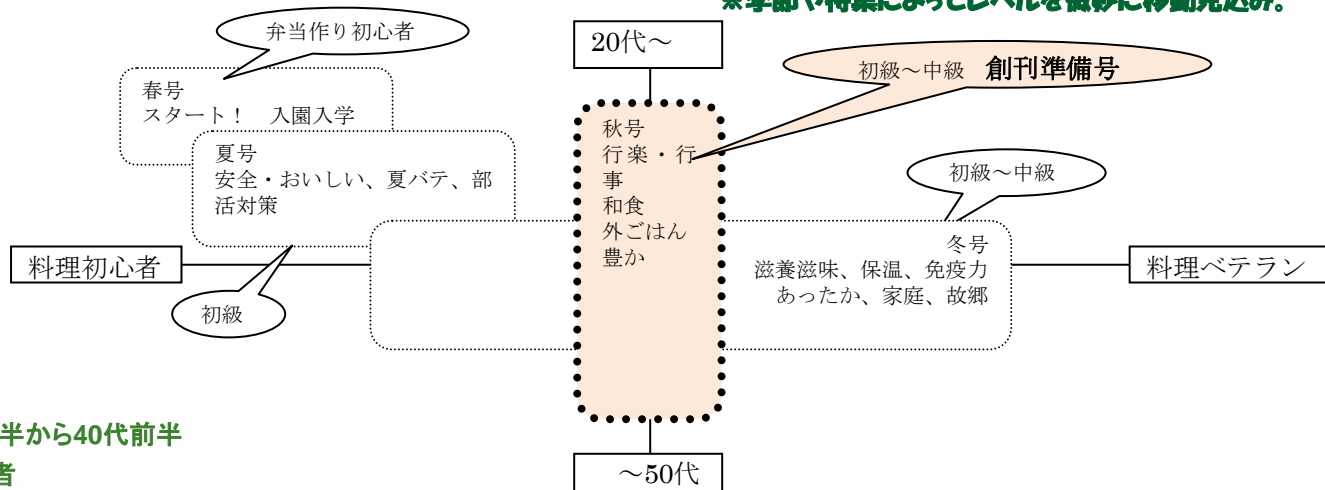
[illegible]

弁当作り初心者

20代～

初級～中級　創刊準備号

春号
スタート！　入園入学

夏号
安全・おいしい、夏バテ、部活対策

秋号
行楽・行事
和食
外ごはん
豊か

初級～中級

冬号
滋養滋味、保温、免疫力
あったか、家庭、故郷

料理初心者

料理ベテラン

初級

半から40代前半
者

～50代